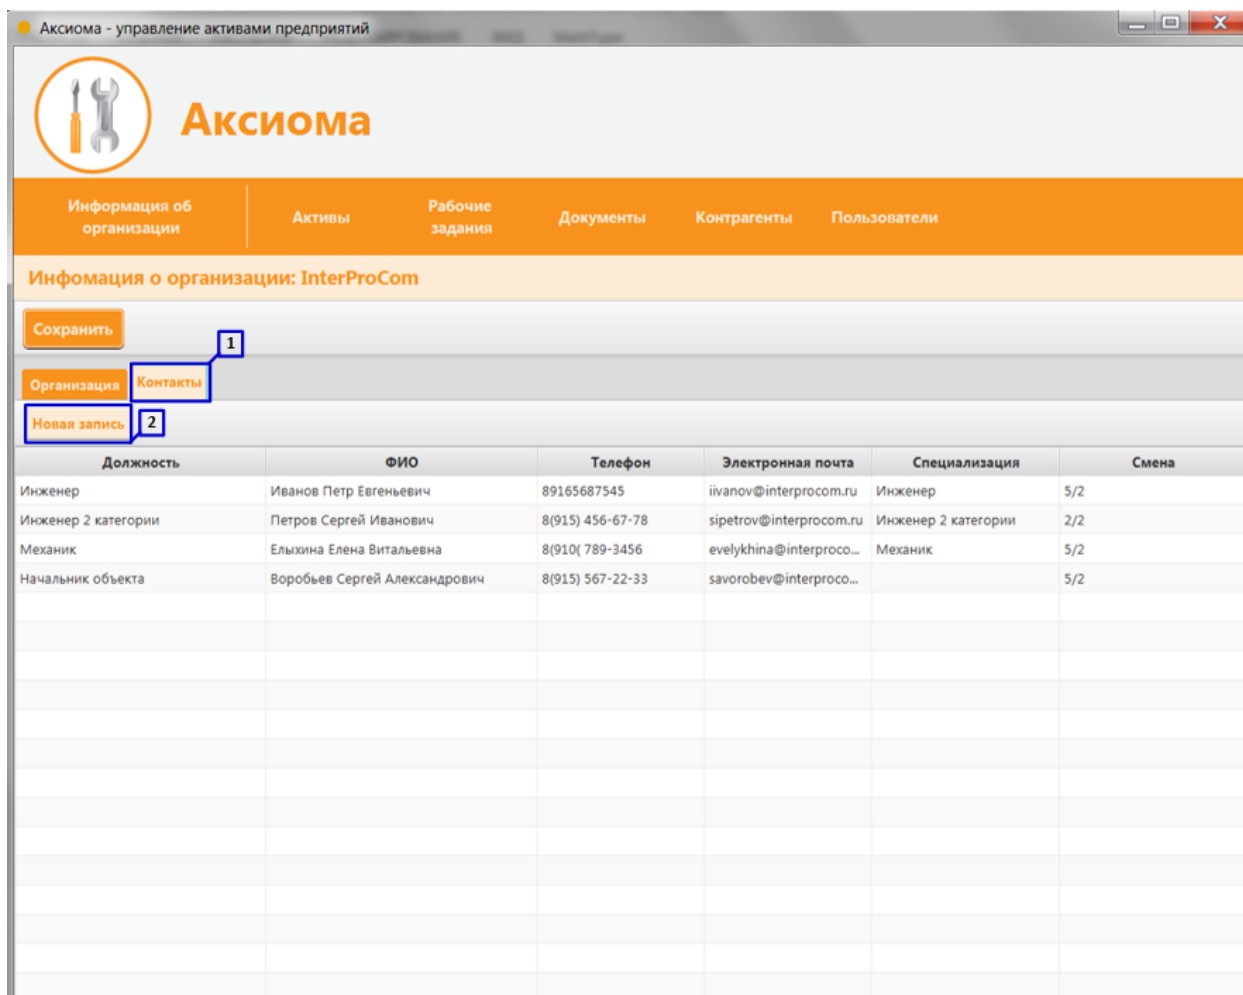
Аксиома - управление активами предприятий

Аксиома

Информация об организации
Активы
Рабочие задания
Документы
Контрагенты
Пользователи

Инфомация о организации: InterProCom

Сохранить

1
Организация
Контакты

Новая запись
2

| Должность | ФИО | Телефон | Электронная почта | Специализация | Смена |
|---|---|---|---|---|---|
| Инженер | Иванов Петр Евгеньевич | 89165687545 | iivanov@interprocom.ru | Инженер | 5/2 |
| Инженер 2 категории | Петров Сергей Иванович | 8(915) 456-67-78 | sipetrov@interprocom.ru | Инженер 2 категории | 2/2 |
| Механик | Елыхина Елена Витальевна | 8(910( 789-3456 | evelykhina@interproco... | Механик | 5/2 |
| Начальник объекта | Воробьев Сергей Александрович | 8(915) 567-22-33 | savorobev@interproco... | | 5/2 |